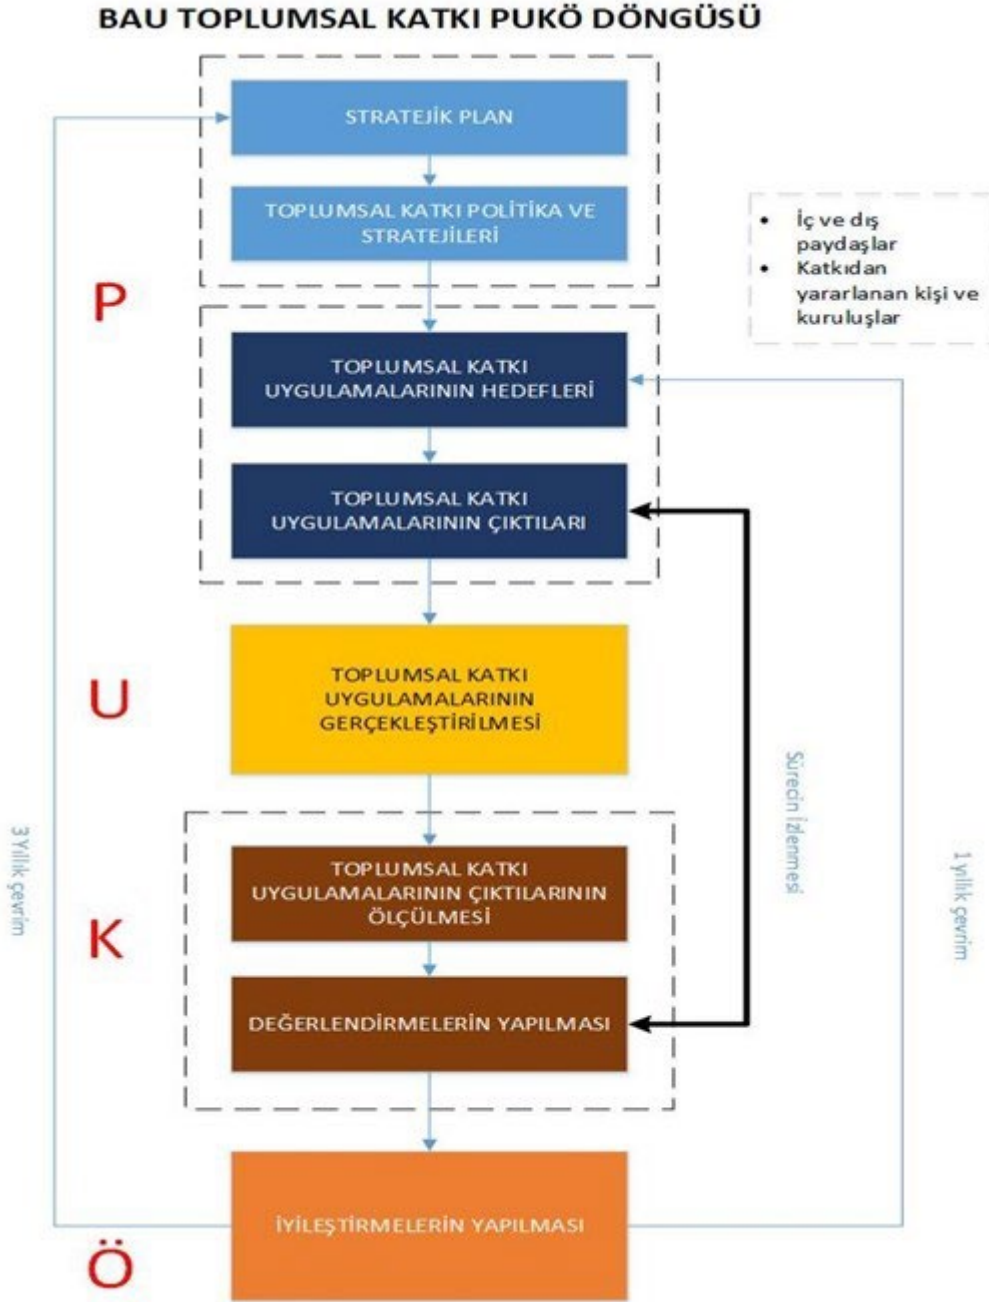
BAU TOPLUMSAL KATKI PUKÖ DÖNGÜSÜ

STRATEJİK PLAN

TOPLUMSAL KATKI POLİTİKA VE STRATEJİLERİ

- İç ve dış paydaşlar
- Katkıdan yararlanan kişi ve kuruluşlar

P

TOPLUMSAL KATKI UYGULAMALARININ HEDEFLERİ

TOPLUMSAL KATKI UYGULAMALARININ ÇIKTILARI

U

TOPLUMSAL KATKI UYGULAMALARININ GERÇEKLEŞTİRİLMESİ

Sürecin izlenmesi

3 Yıllık çevrim

1 yıllık çevrim

K

TOPLUMSAL KATKI UYGULAMALARININ ÇIKTILARININ ÖLÇÜLMESİ

DEĞERLENDİRMELERİN YAPILMASI

İYİLEŞTİRMELERİN YAPILMASI

Ö